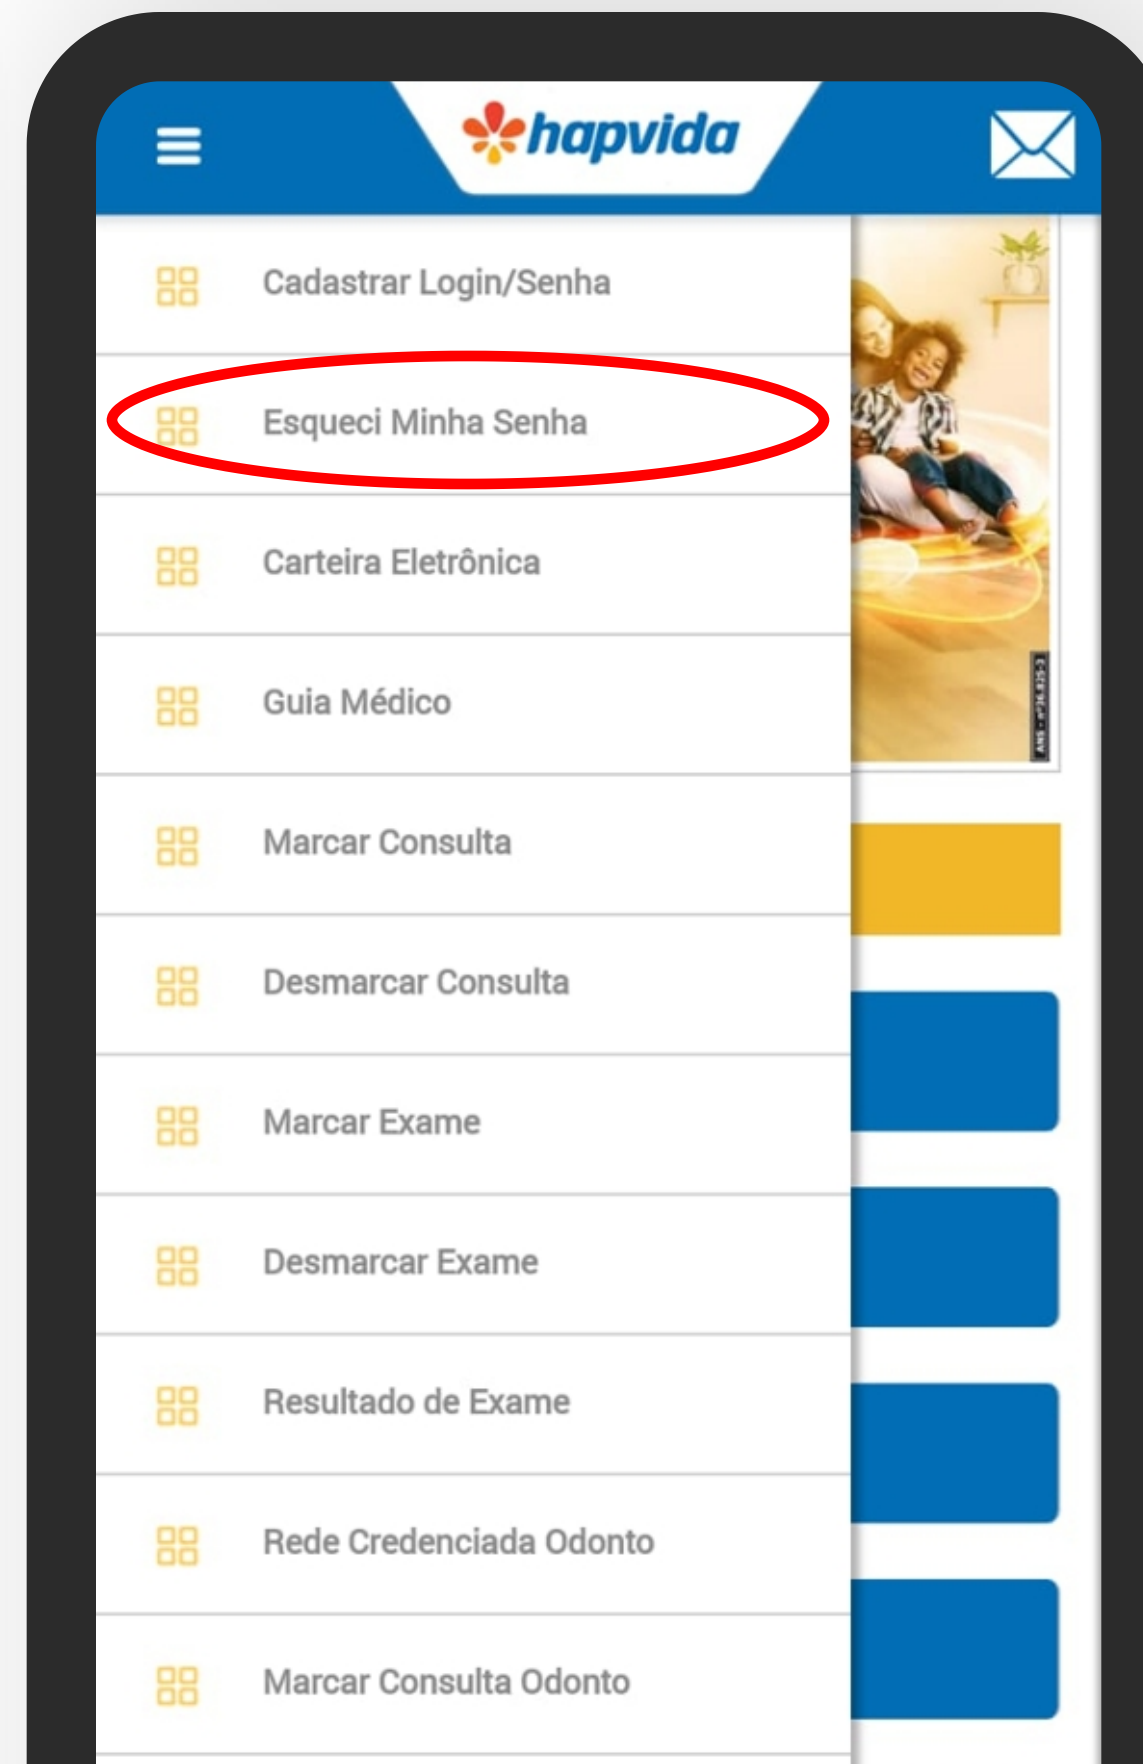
hapvida

Cadastrar Login/Senha

Esqueci Minha Senha

Carteira Eletrônica

Guia Médico

Marcar Consulta

Desmarcar Consulta

Marcar Exame

Desmarcar Exame

Resultado de Exame

Rede Credenciada Odonto

Marcar Consulta Odonto

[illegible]